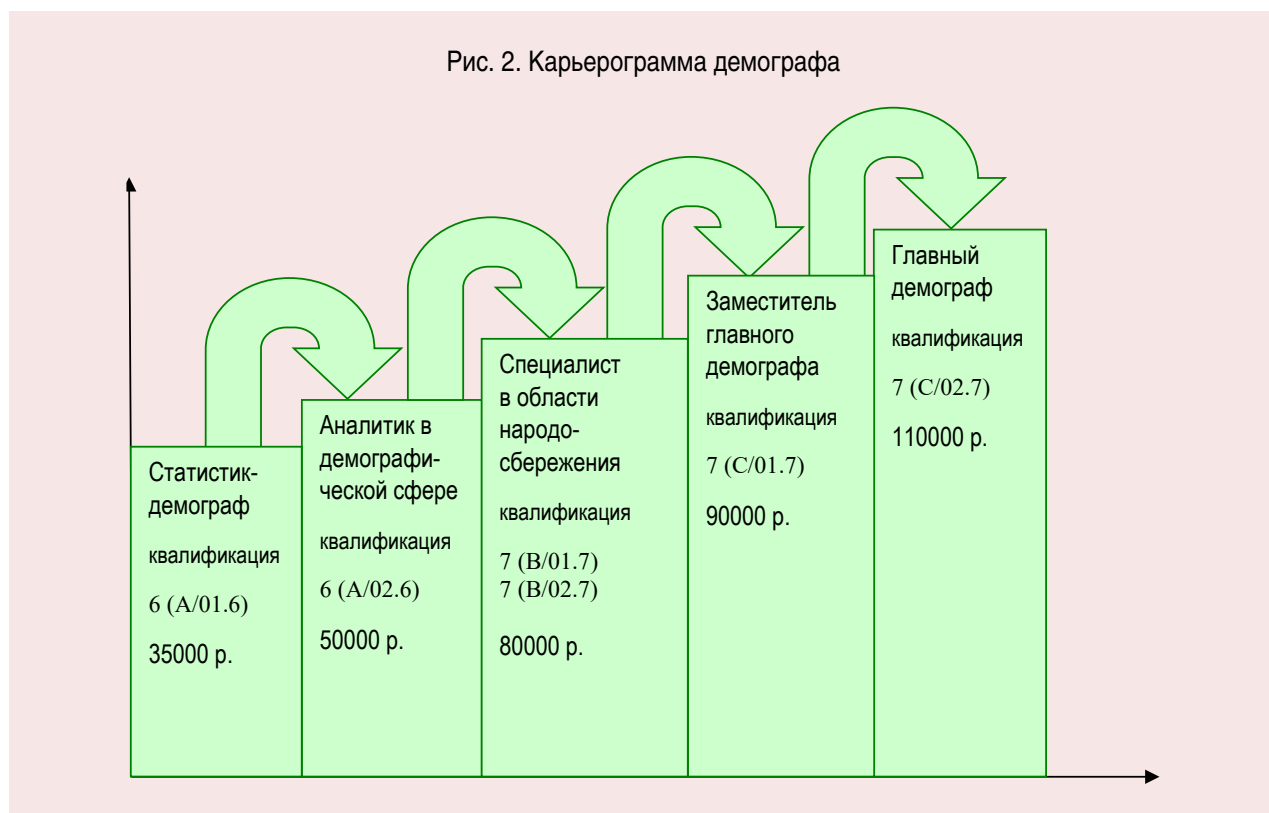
Рис. 2. Карьерограмма демографа

Статистик-демограф
квалификация
6 (А/01.6)
35000 р.

Аналитик в демографической сфере
квалификация
6 (А/02.6)
50000 р.

Специалист в области народосбережения
квалификация
7 (В/01.7)
7 (В/02.7)
80000 р.

Заместитель главного демографа
квалификация
7 (С/01.7)
90000 р.

Главный демограф
квалификация
7 (С/02.7)
110000 р.